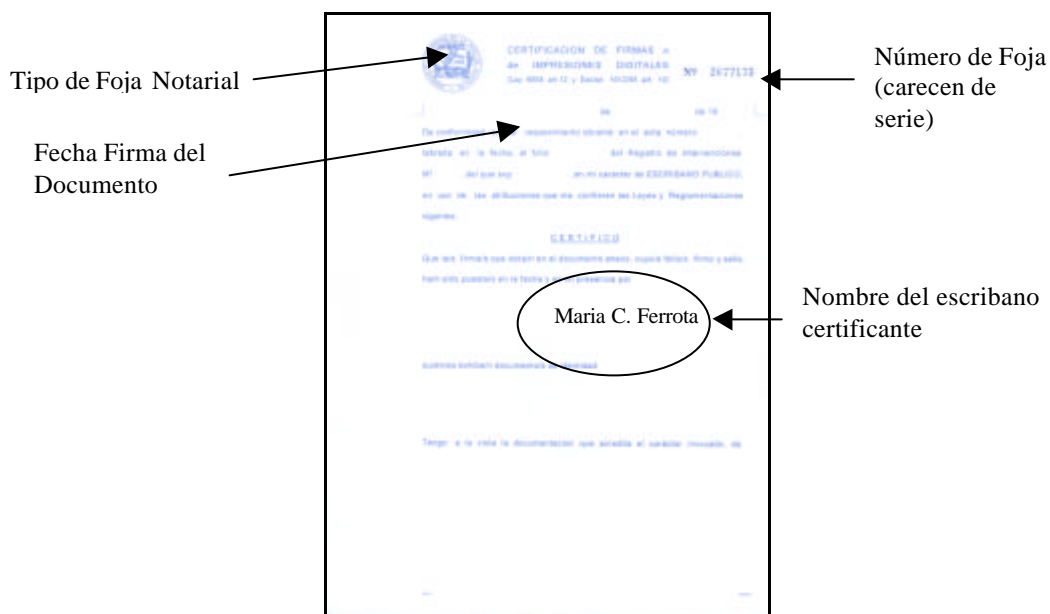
Tipo de Foja Notarial

Fecha Firma del Documento

CERTIFICACION DE FIRMAS e de IMPRESIONES DIGITALES Ley 6859 art. 12 y Decreto 10/286 art. 102

Nº 2677173

Número de Foja (carecen de serie)

de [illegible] de 19

De conformidad con el requerimiento obrante en el acta número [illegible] labrada en la fecha, al folio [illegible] del Registro de Intervenciones Nº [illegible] del que soy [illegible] en mi carácter de ESCRIBANO PUBLICO, en uso de las atribuciones que me confieren las Leyes y Reglamentaciones vigentes.

CERTIFICO

Que las firma/s que obran en el documento anexo, cuyos textos, firma y sello han sido puestas en la fecha y en mi presencia por

Maria C. Ferrota

Nombre del escribano certificante

quien/es exhibió/n documento/s de identidad

Tengo a la vista la documentación que acredita el carácter invocado, de